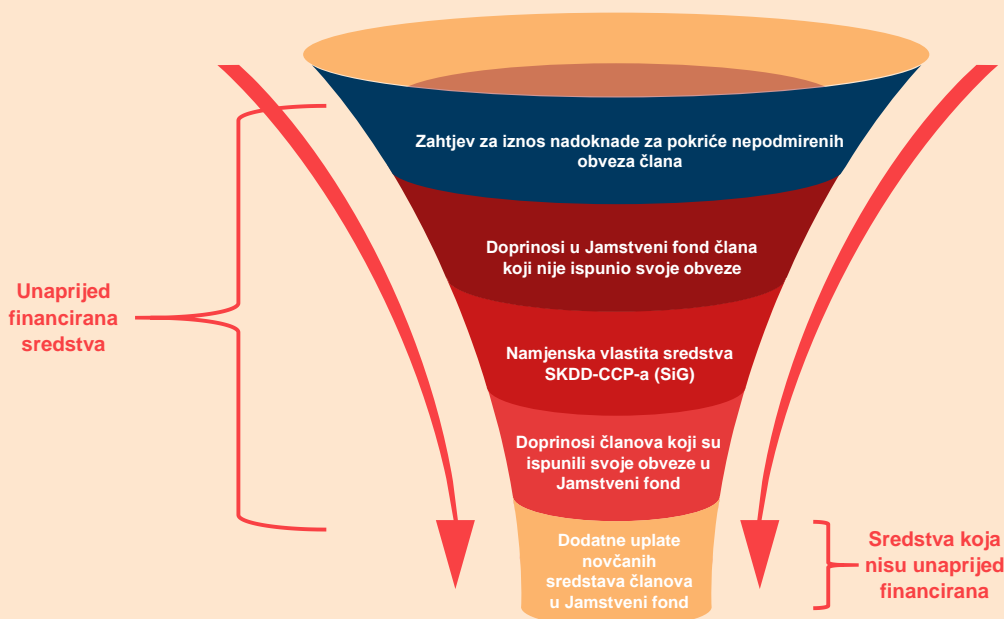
Zahtjev za iznos nadoknade za pokriće nepodmirenih obveza člana

Doprinosi u Jamstveni fond člana koji nije ispunio svoje obveze

Namjenska vlastita sredstva SKDD-CCP-a (SiG)

Doprinosi članova koji su ispunili svoje obveze u Jamstveni fond

Dodatne uplate novčanih sredstava članova u Jamstveni fond

Unaprijed financirana sredstva

Sredstva koja nisu unaprijed financirana